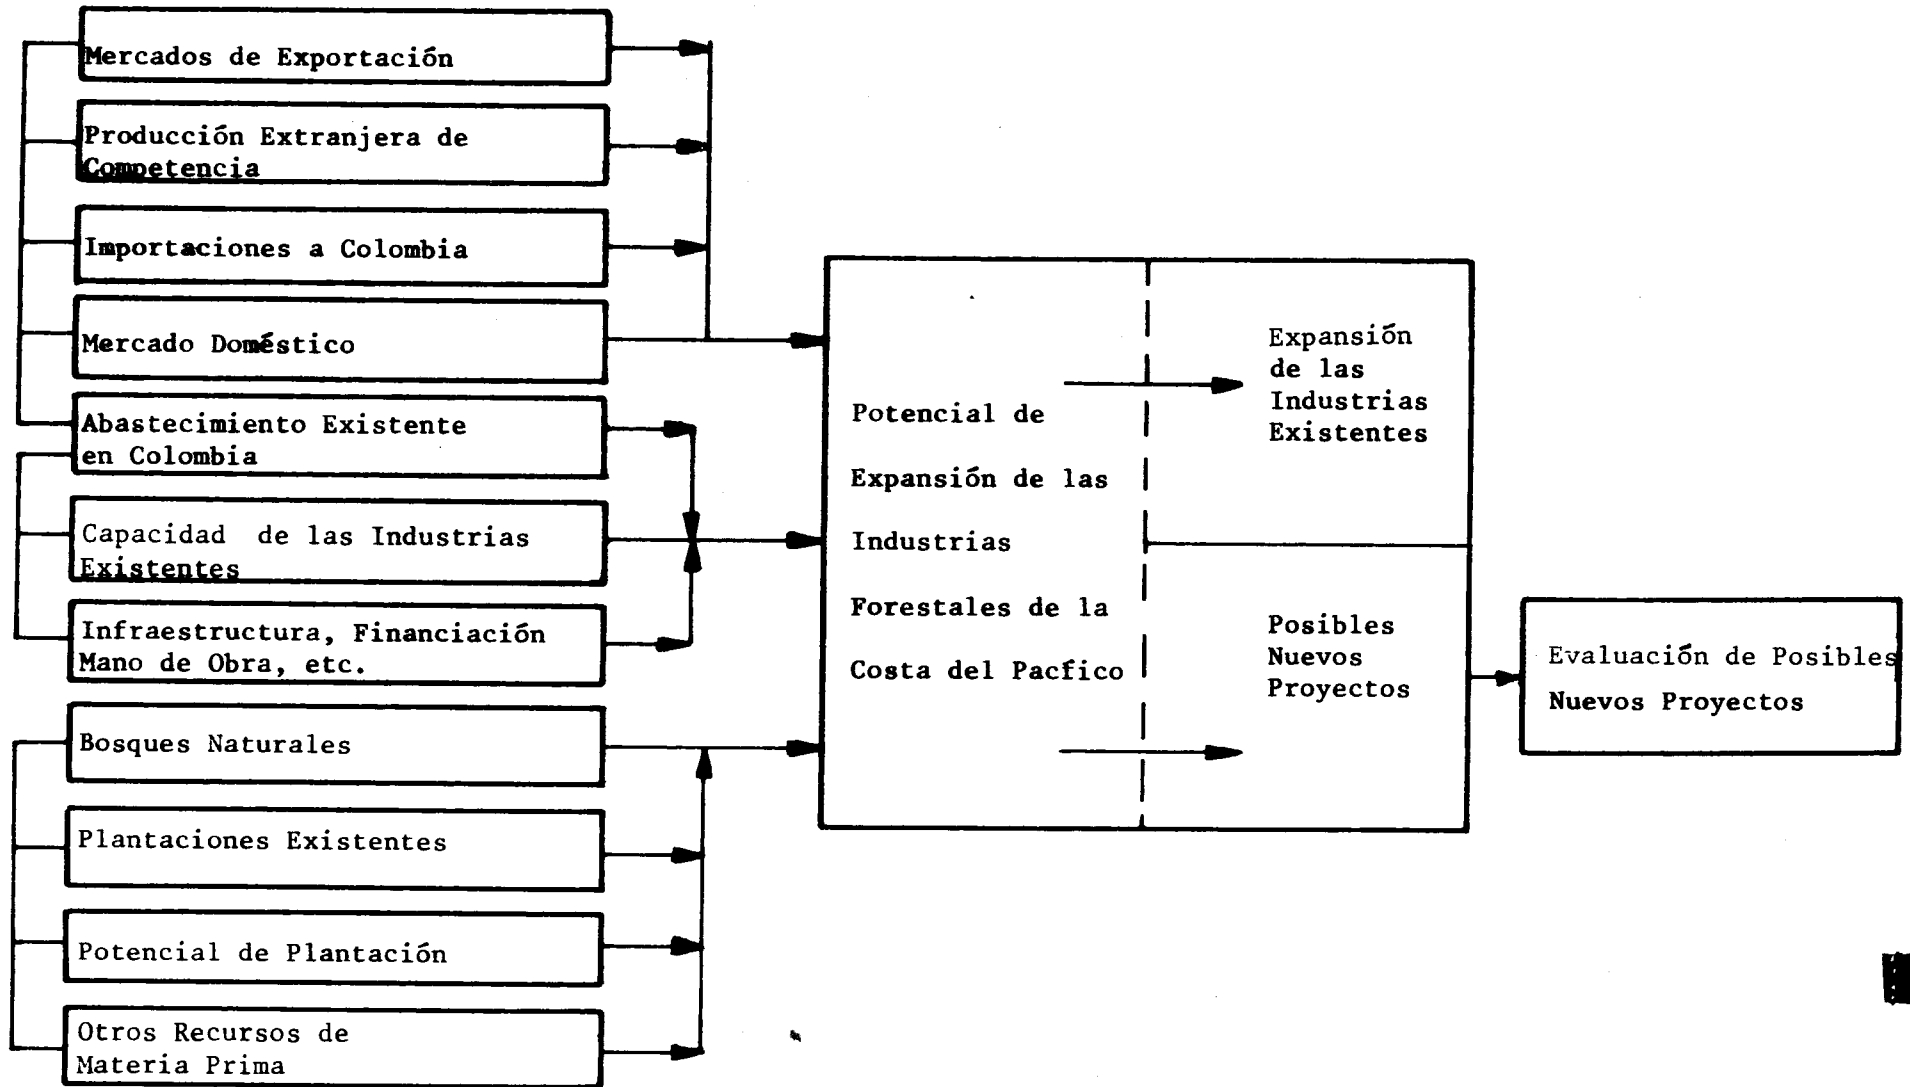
Mercados de Exportación

Producción Extranjera de Competencia

Importaciones a Colombia

Mercado Doméstico

Abastecimiento Existente en Colombia

Capacidad de las Industrias Existentes

Infraestructura, Financiación Mano de Obra, etc.

Bosques Naturales

Plantaciones Existentes

Potencial de Plantación

Otros Recursos de Materia Prima

Potencial de Expansión de las Industrias Forestales de la Costa del Pacfico

Expansión de las Industrias Existentes

Posibles Nuevos Proyectos

Evaluación de Posibles Nuevos Proyectos